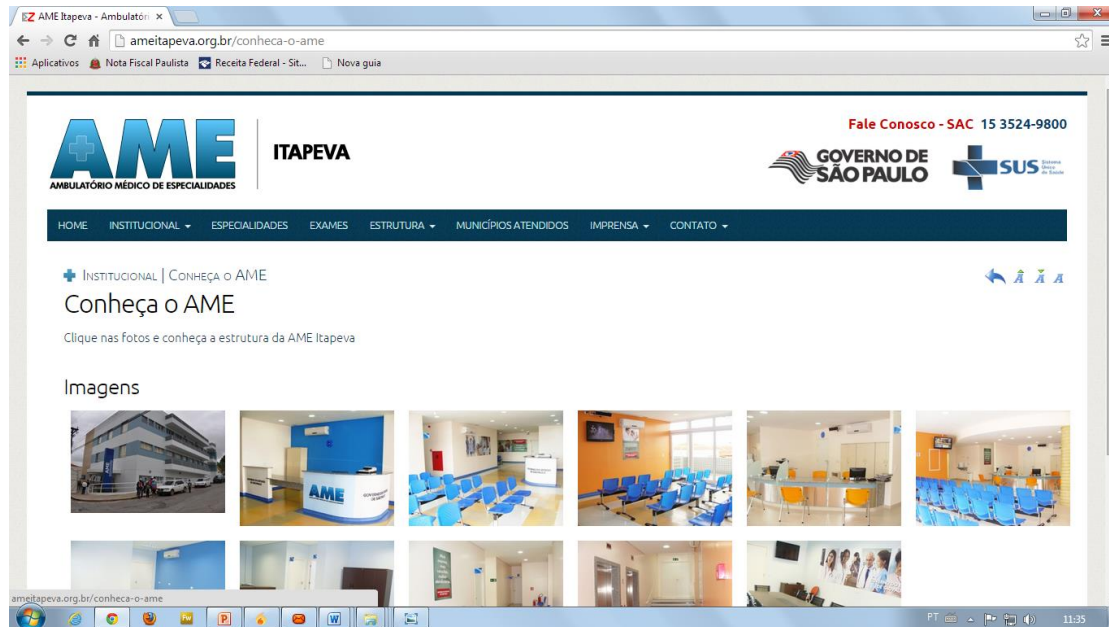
AME Itapeva - Ambulatóri ×

ameitapeva.org.br/conheca-o-ame

Aplicativos Nota Fiscal Paulista Receita Federal - Sit... Nova guia

AME
AMBULATÓRIO MÉDICO DE ESPECIALIDADES

ITAPEVA

Fale Conosco - SAC 15 3524-9800

GOVERNO DE SÃO PAULO

SUS Sistema Único de Saúde

HOME INSTITUCIONAL ESPECIALIDADES EXAMES ESTRUTURA MUNICÍPIOS ATENDIDOS IMPRENSA CONTATO

INSTITUCIONAL | CONHEÇA O AME

Conheça o AME

Clique nas fotos e conheça a estrutura da AME Itapeva

Imagens

AME

ameitapeva.org.br/conheca-o-ame

PT 11:35